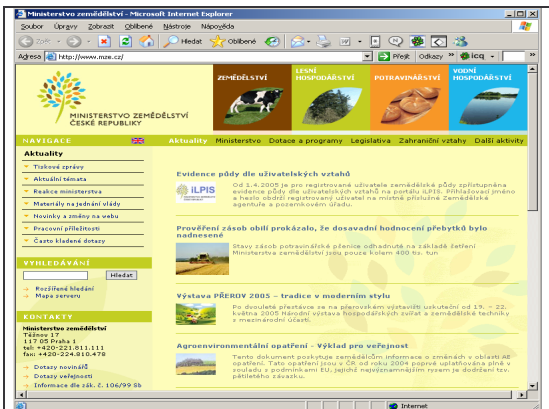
Ministerstvo zemědělství - Microsoft Internet Explorer

Soubor Úpravy Zobrazit Oblíbené Nástroje Nápověda

Zpět Hledat Oblíbené

Adresa http://www.mze.cz/ Přejít Odkazy icq

MINISTERSTVO ZEMĚDĚLSTVÍ ČESKÉ REPUBLIKY

ZEMĚDĚLSTVÍ

LESNÍ HOSPODÁŘSTVÍ

POTRAVINÁŘSTVÍ

VODNÍ HOSPODÁŘSTVÍ

NAVIGACE

Aktuality Ministerstvo Dotace a programy Legislativa Zahraniční vztahy Další aktivity

Aktuality

Tiskové zprávy

Aktuální témata

Reakce ministerstva

Materiály na jednání vlády

Novinky a změny na webu

Pracovní příležitosti

Často kladené dotazy

VYHLEDÁVÁNÍ

Hledat

Rozšířené hledání

Mapa serveru

KONTAKTY

Ministerstvo zemědělství
Těšnov 17
117 05 Praha 1
tel: +420-221.811.111
fax: +420-224.810.478

Dotazy novinářů

Dotazy veřejnosti

Informace dle zák. č. 106/99 Sb

Evidence půdy dle uživatelských vztahů

iLPIS

Od 1.4.2005 je pro registrované uživatele zemědělské půdy zpřístupněna evidence půdy dle uživatelských vztahů na portálu iLPIS. Přihlašovací jméno a heslo obdrží registrovaný uživatel na místně příslušné Zemědělské agentuře a pozemkovém úřadu.

Prověření zásob obilí prokázalo, že dosavadní hodnocení přebytků bylo nadnesené

Stavy zásob potravinářské pšenice odhadnuté na základě šetření Ministerstva zemědělství jsou pouze kolem 400 tis. tun

Výstava PŘEROV 2005 – tradice v moderním stylu

Po dvouleté přestávce se na přerovském výstavišti uskuteční od 19. – 22. května 2005 Národní výstava hospodářských zvířat a zemědělské techniky s mezinárodní účastí.

Agroenvironmentální opatření - Výklad pro veřejnost

Tento dokument poskytuje zemědělcům informace o změnách v oblasti AE opatření. Tato opatření jsou v ČR od roku 2004 poprvé uplatňována plně v souladu s podmínkami EU, jejichž nejvýznamnějším rysem je dodržení tzv. pětiletého závazku.

Internet